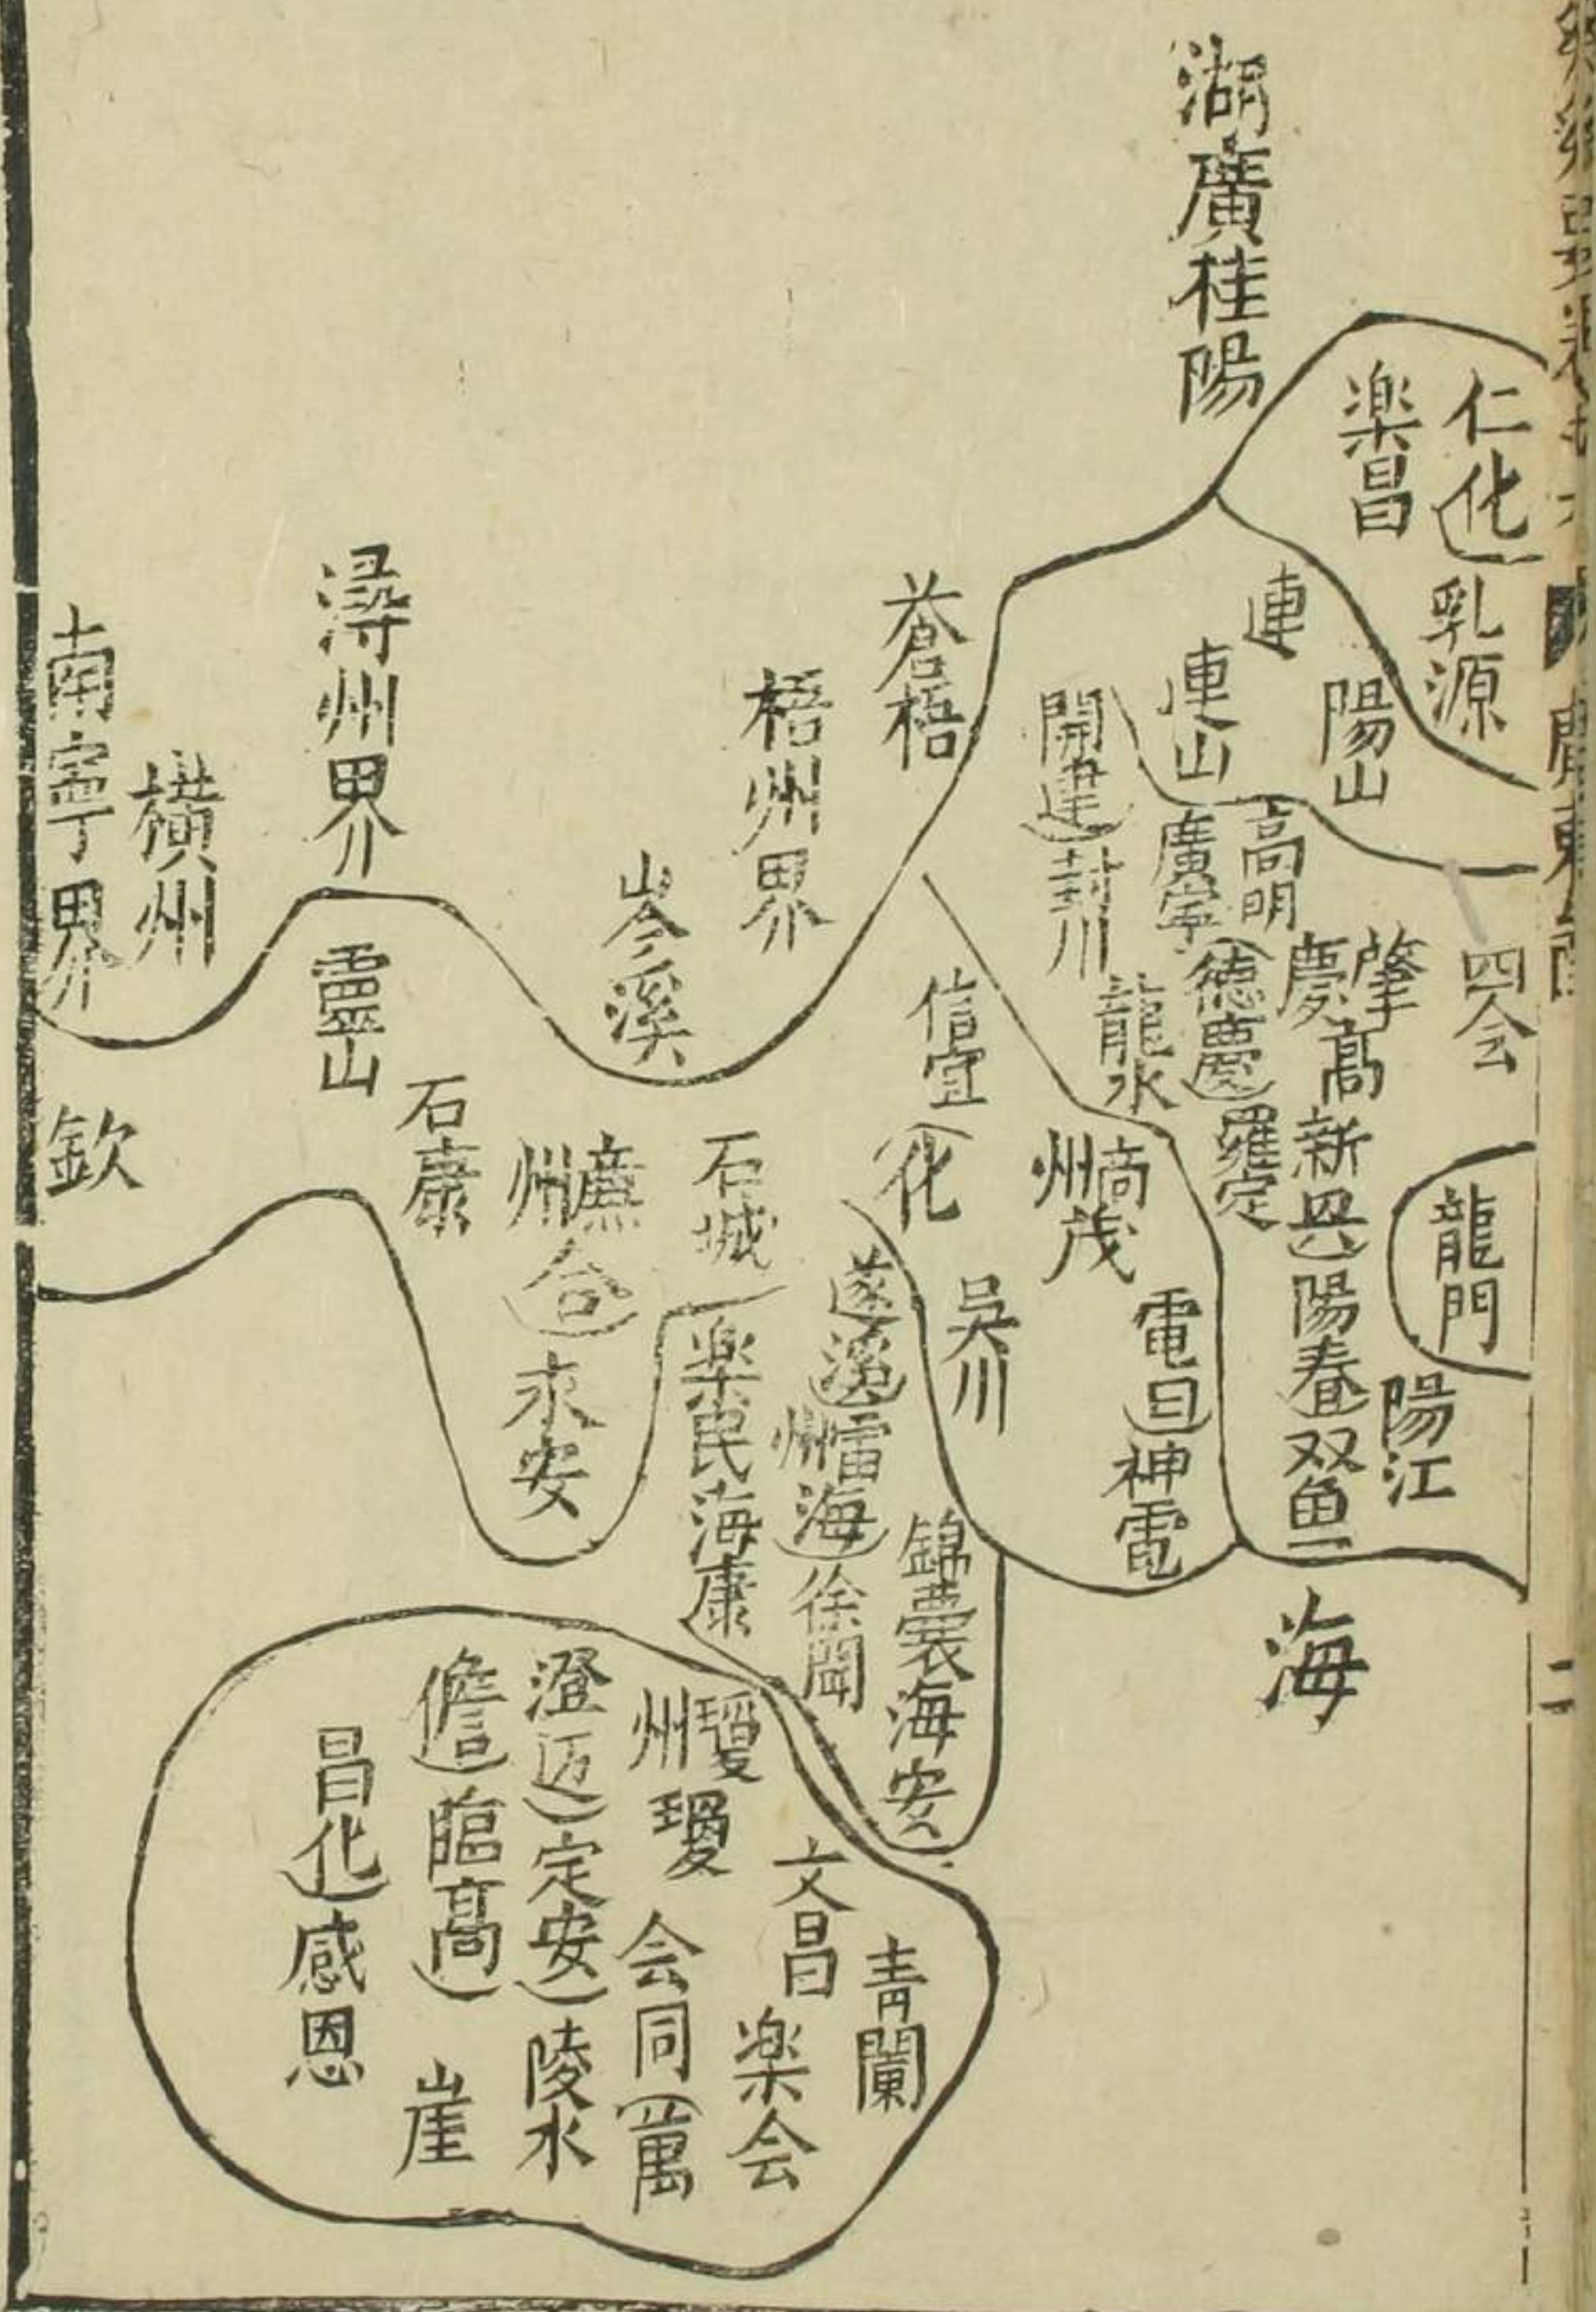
湖廣桂陽

仁化
樂昌
乳源
連
陽山
連山
開建
封川
廣寧
高明
德慶
羅定
肇慶
高要
新興
陽春
四会
龍門
陽江
恩平
蒼梧
梧州界
岑溪
潯州界
橫州
南寧界
靈山
欽
石康
廉州
合浦
永安
石城
信宜
化州
吳川
茂名
高州
電白
神電
遂溪
雷州
海康
樂民
徐聞
錦囊
海安
海
瓊州
瓊山
澄邁
定安
儋州
臨高
文昌
樂会
会同
萬州
陵水
崖州
昌化
感恩
青蘭

二